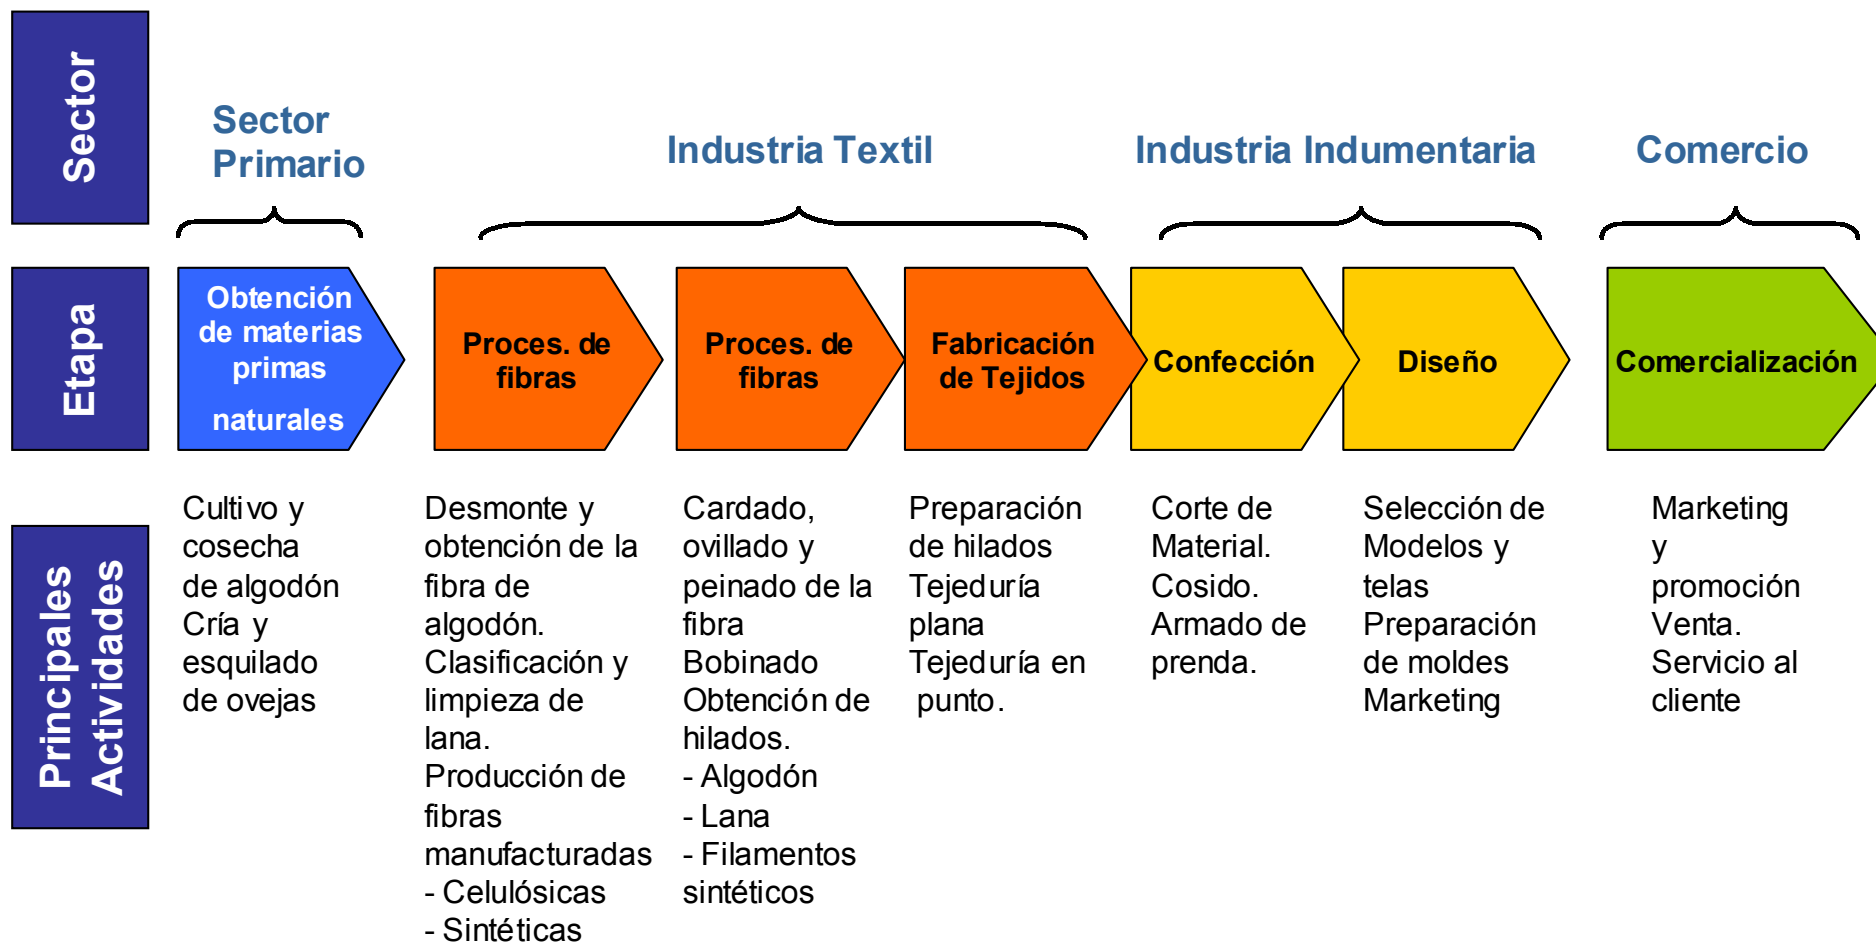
Sector

Sector Primario

Industria Textil

Industria Indumentaria

Comercio

Etapa

Obtención de materias primas naturales

Proces. de fibras

Proces. de fibras

Fabricación de Tejidos

Confección

Diseño

Comercialización

Principales Actividades

Cultivo y cosecha de algodón
Cría y esquilado de ovejas

Desmonte y obtención de la fibra de algodón.
Clasificación y limpieza de lana.
Producción de fibras manufacturadas
- Celulósicas
- Sintéticas

Cardado, ovillado y peinado de la fibra
Bobinado
Obtención de hilados.
- Algodón
- Lana
- Filamentos sintéticos

Preparación de hilados
Tejeduría plana
Tejeduría en punto.

Corte de Material.
Cosido.
Armado de prenda.

Selección de Modelos y telas
Preparación de moldes
Marketing

Marketing y promoción
Venta.
Servicio al cliente